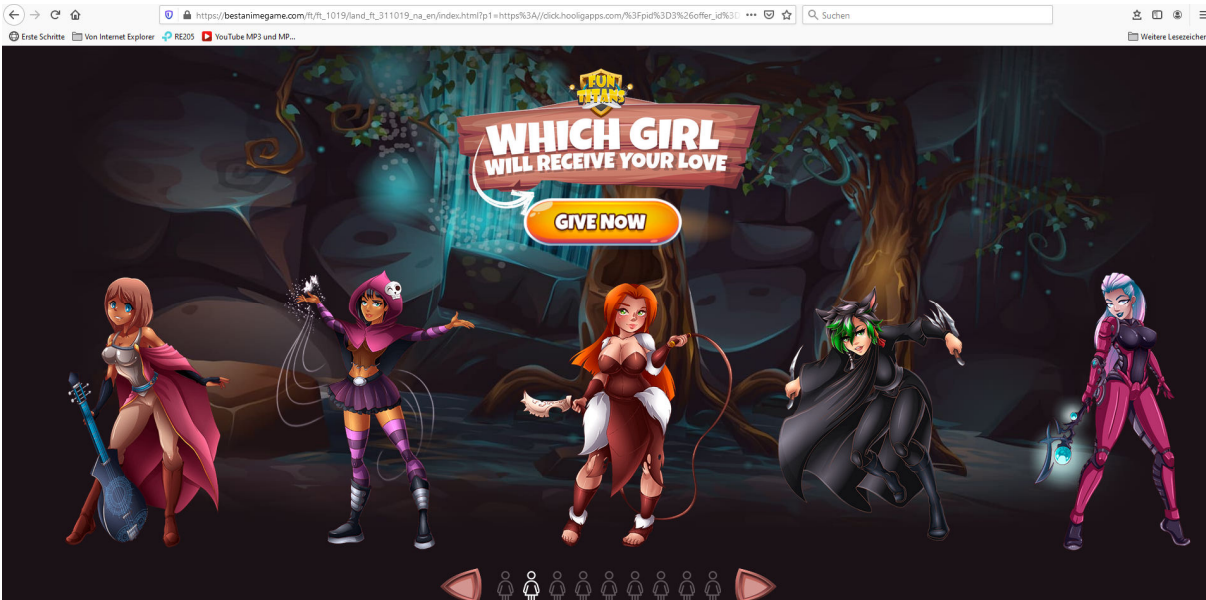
https://bestanimegame.com/ft/ft_1019/land_ft_311019_na_en/index.html?p1=https%3A//click.hooligapps.com/%3Fpid%3D3%26offer_id%3
Suchen
Erste Schritte
Von Internet Explorer
RE205
YouTube MP3 und MP...
Weitere Lesezeichen

FUN TITANS

WHICH GIRL WILL RECEIVE YOUR LOVE

GIVE NOW